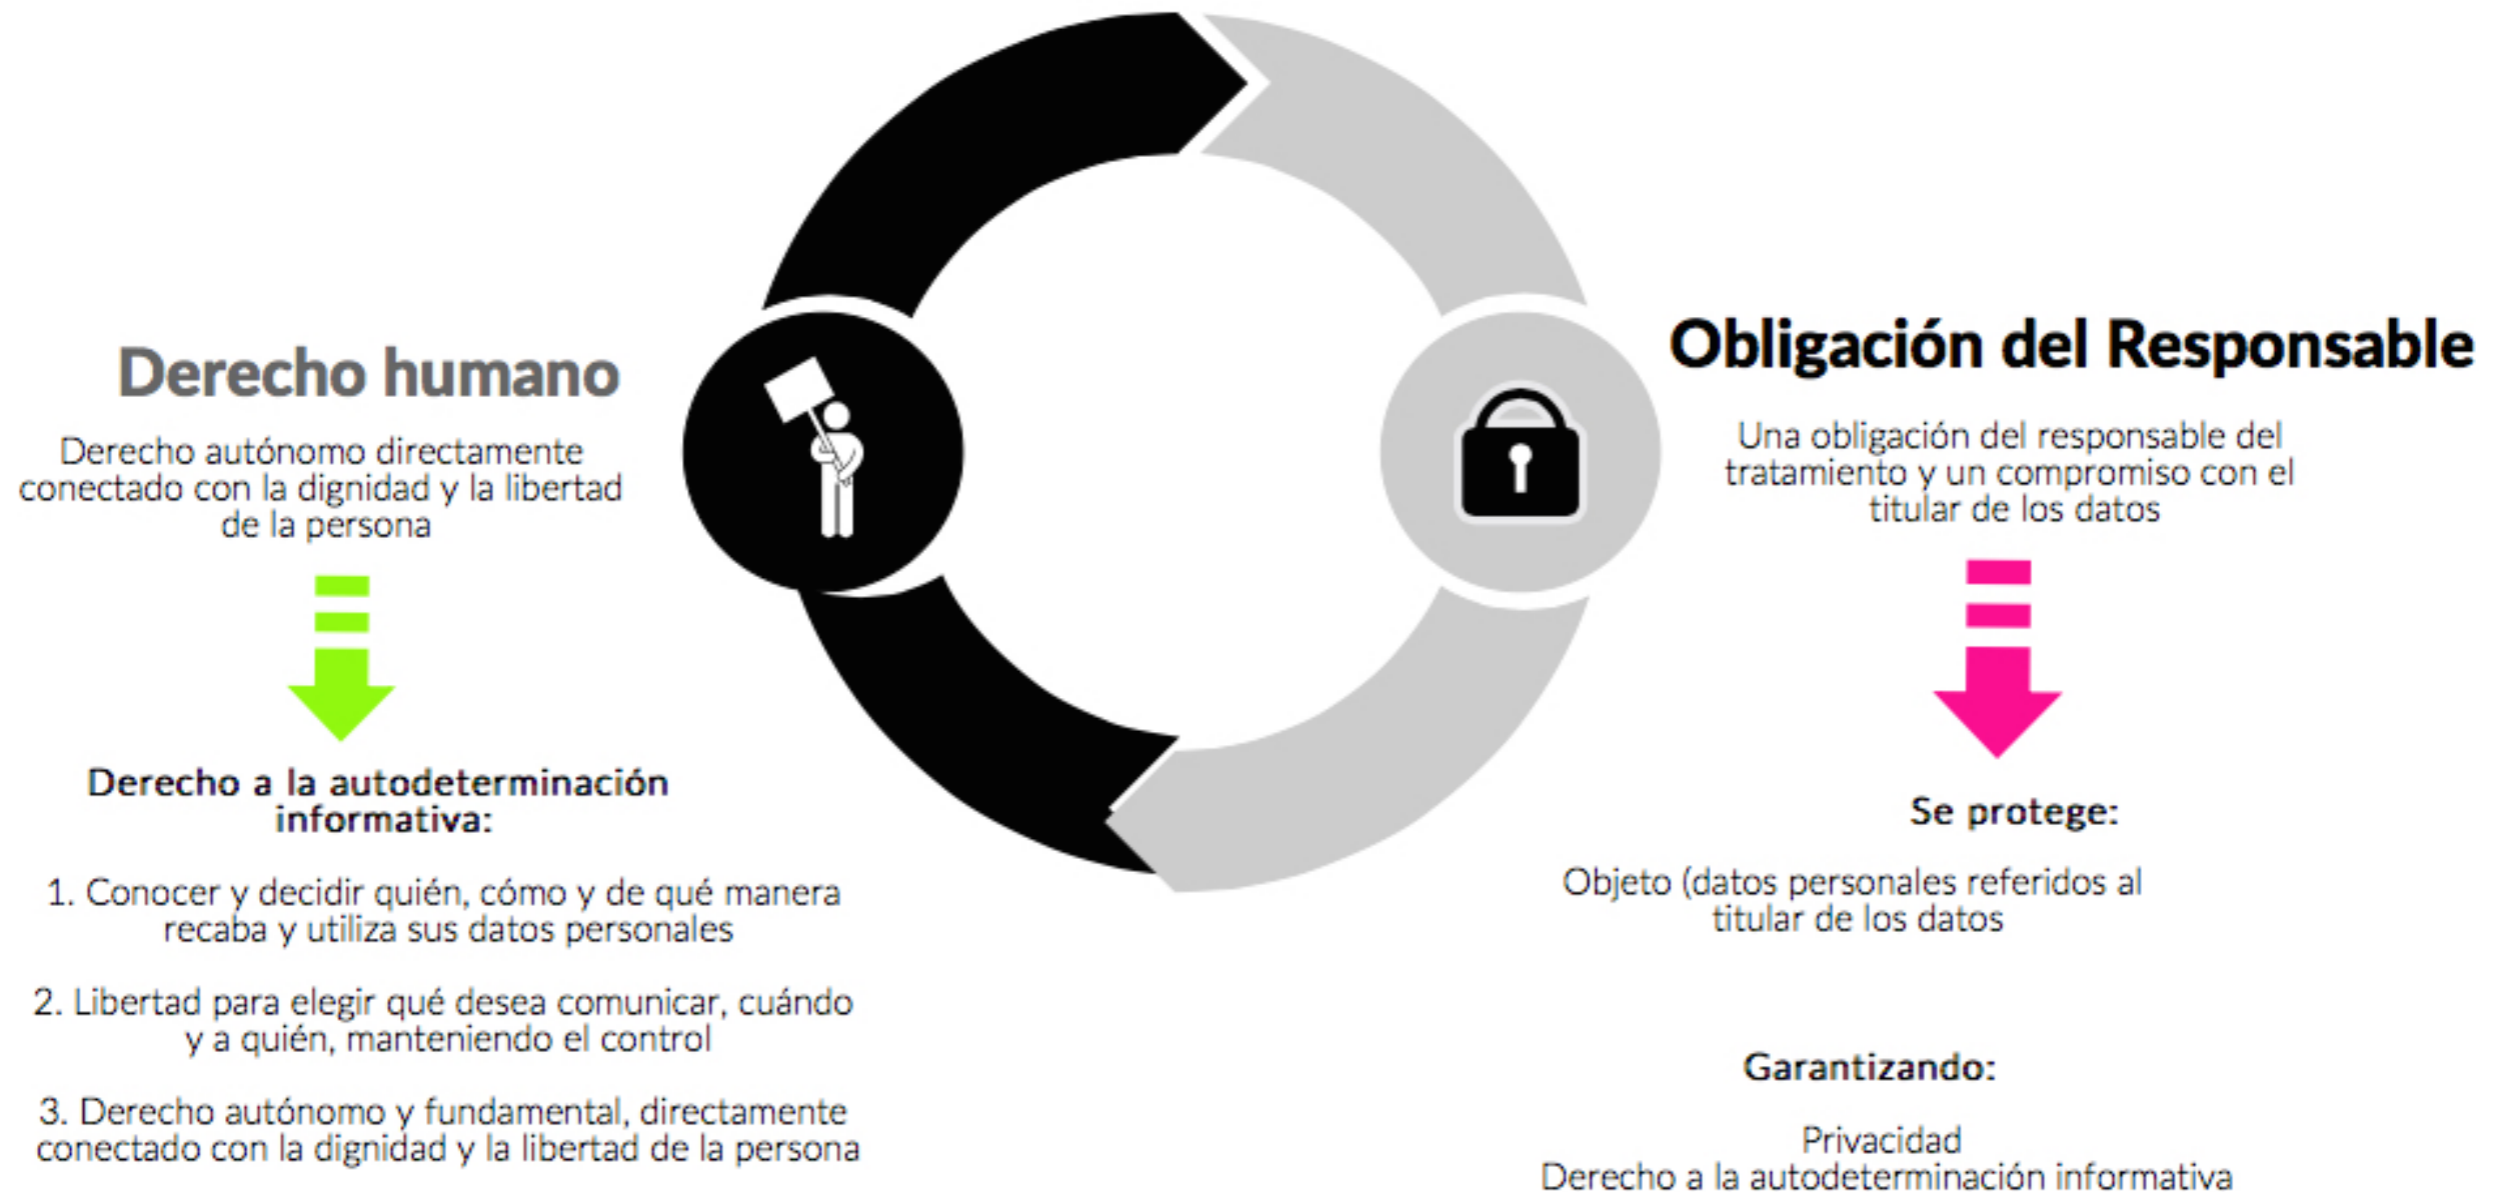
Derecho humano

Derecho autónomo directamente conectado con la dignidad y la libertad de la persona

Derecho a la autodeterminación informativa:

1. Conocer y decidir quién, cómo y de qué manera recaba y utiliza sus datos personales

2. Libertad para elegir qué desea comunicar, cuándo y a quién, manteniendo el control

3. Derecho autónomo y fundamental, directamente conectado con la dignidad y la libertad de la persona

Obligación del Responsable

Una obligación del responsable del tratamiento y un compromiso con el titular de los datos

Se protege:

Objeto (datos personales referidos al titular de los datos

Garantizando:

Privacidad
Derecho a la autodeterminación informativa